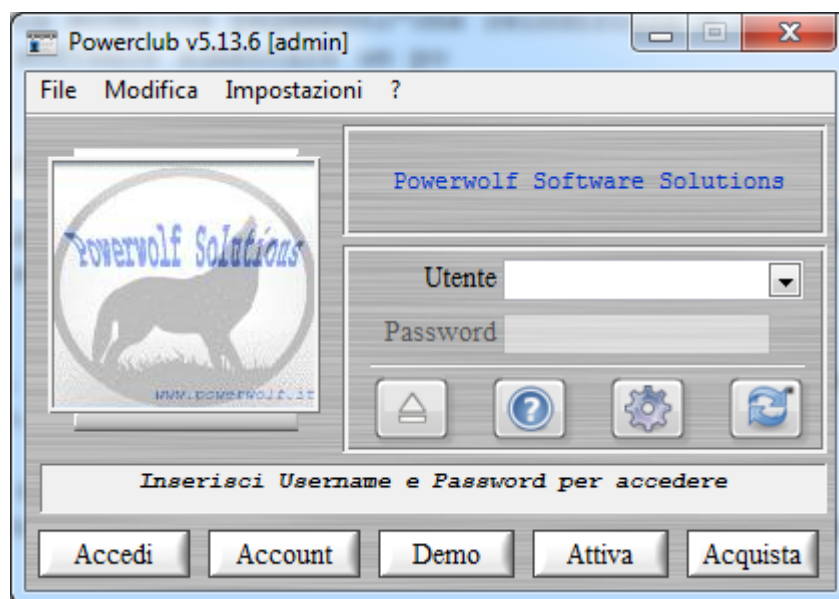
Powerclub v5.13.6 [admin]

File Modifica Impostazioni ?

Powerwolf Solutions

www.powerwolf.it

Powerwolf Software Solutions

Utente

Password

Inserisci Username e Password per accedere

Accedi Account Demo Attiva Acquista